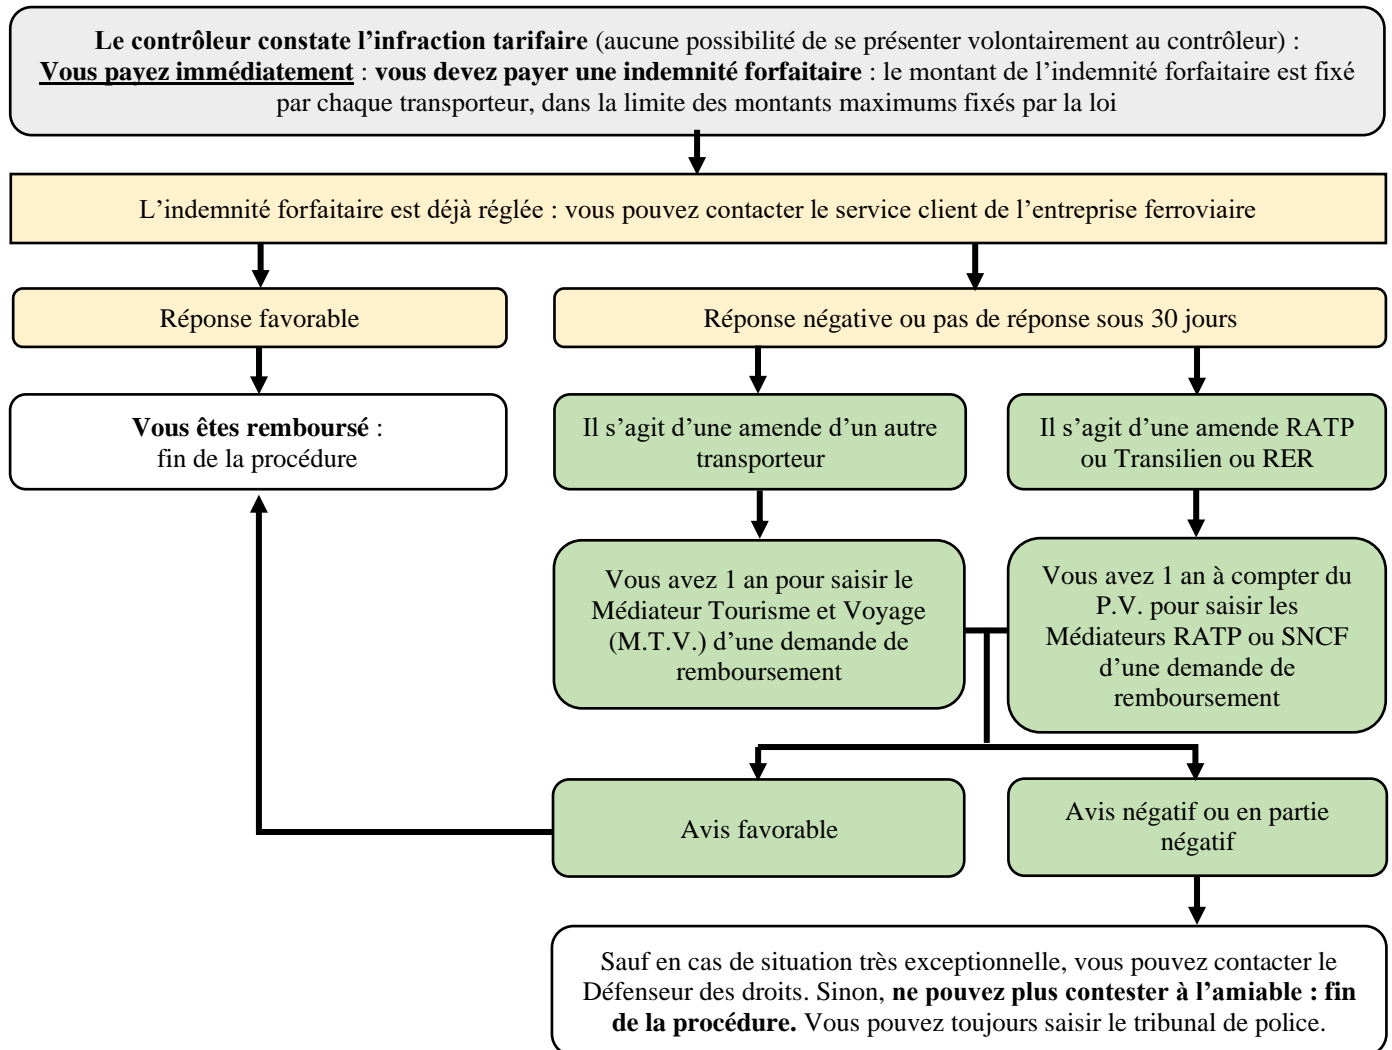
**Le contrôleur constate l'infraction tarifaire** (aucune possibilité de se présenter volontairement au contrôleur) : **Vous payez immédiatement** : **vous devez payer une indemnité forfaitaire** : le montant de l'indemnité forfaitaire est fixé par chaque transporteur, dans la limite des montants maximums fixés par la loi

L'indemnité forfaitaire est déjà réglée : vous pouvez contacter le service client de l'entreprise ferroviaire

Réponse favorable

Réponse négative ou pas de réponse sous 30 jours

**Vous êtes remboursé** : fin de la procédure

Il s'agit d'une amende d'un autre transporteur

Il s'agit d'une amende RATP ou Transilien ou RER

Vous avez 1 an pour saisir le Médiateur Tourisme et Voyage (M.T.V.) d'une demande de remboursement

Vous avez 1 an à compter du P.V. pour saisir les Médiateurs RATP ou SNCF d'une demande de remboursement

Avis favorable

Avis négatif ou en partie négatif

Sauf en cas de situation très exceptionnelle, vous pouvez contacter le Défenseur des droits. Sinon, **ne pouvez plus contester à l'amiable : fin de la procédure.** Vous pouvez toujours saisir le tribunal de police.